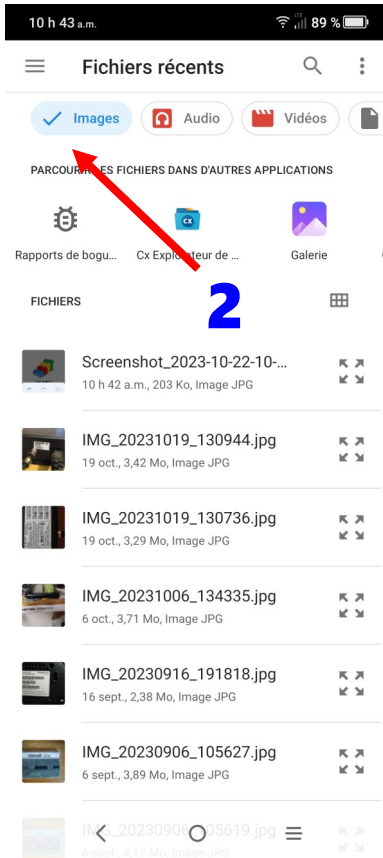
10 h 43 a.m.
89 %

Fichiers récents

Images
Audio
Vidéos

PARCOUR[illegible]ES FICHIERS DANS D'AUTRES APPLICATIONS

Rapports de bogu...
Cx Explo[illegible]teur de ...
Galerie

2

FICHIERS

Screenshot_2023-10-22-10-...
10 h 42 a.m., 203 Ko, Image JPG

IMG_20231019_130944.jpg
19 oct., 3,42 Mo, Image JPG

IMG_20231019_130736.jpg
19 oct., 3,29 Mo, Image JPG

IMG_20231006_134335.jpg
6 oct., 3,71 Mo, Image JPG

IMG_20230916_191818.jpg
16 sept., 2,38 Mo, Image JPG

IMG_20230906_105627.jpg
6 sept., 3,89 Mo, Image JPG

IMG_20230906_105619.jpg
6 sept., 4,17 Mo, Image JPG